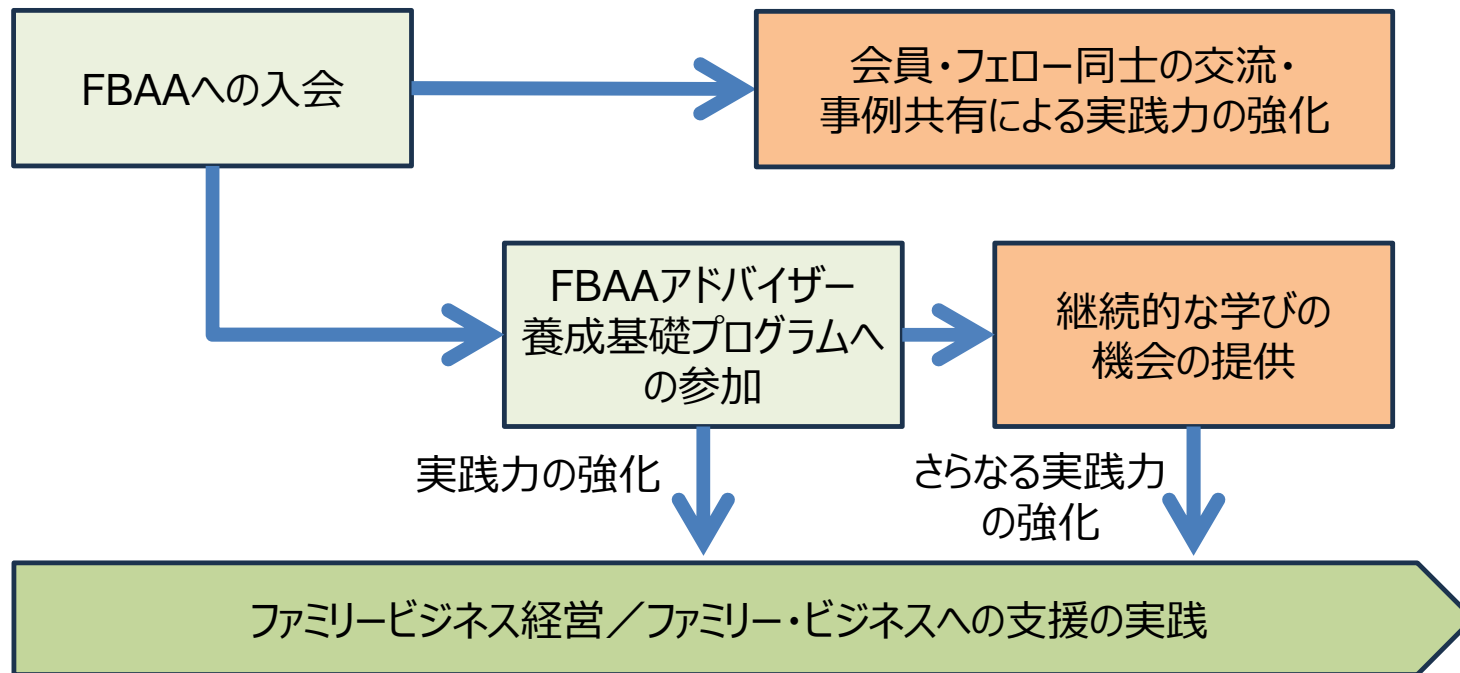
FBAAへの入会

会員・フェロー同士の交流・事例共有による実践力の強化

FBAAアドバイザー養成基礎プログラムへの参加

継続的な学びの機会の提供

実践力の強化

さらなる実践力の強化

ファミリービジネス経営／ファミリー・ビジネスへの支援の実践